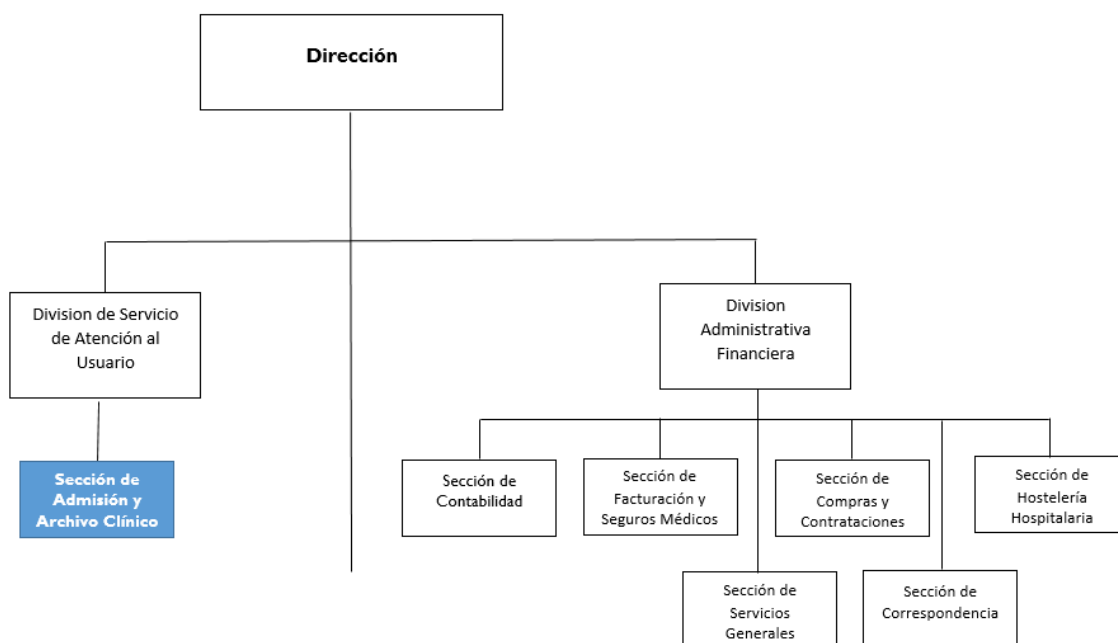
Dirección

Division de Servicio de Atención al Usuario

Sección de Admisión y Archivo Clínico

Division Administrativa Financiera

Sección de Contabilidad

Sección de Facturación y Seguros Médicos

Sección de Compras y Contrataciones

Sección de Hostelería Hospitalaria

Sección de Servicios Generales

Sección de Correspondencia